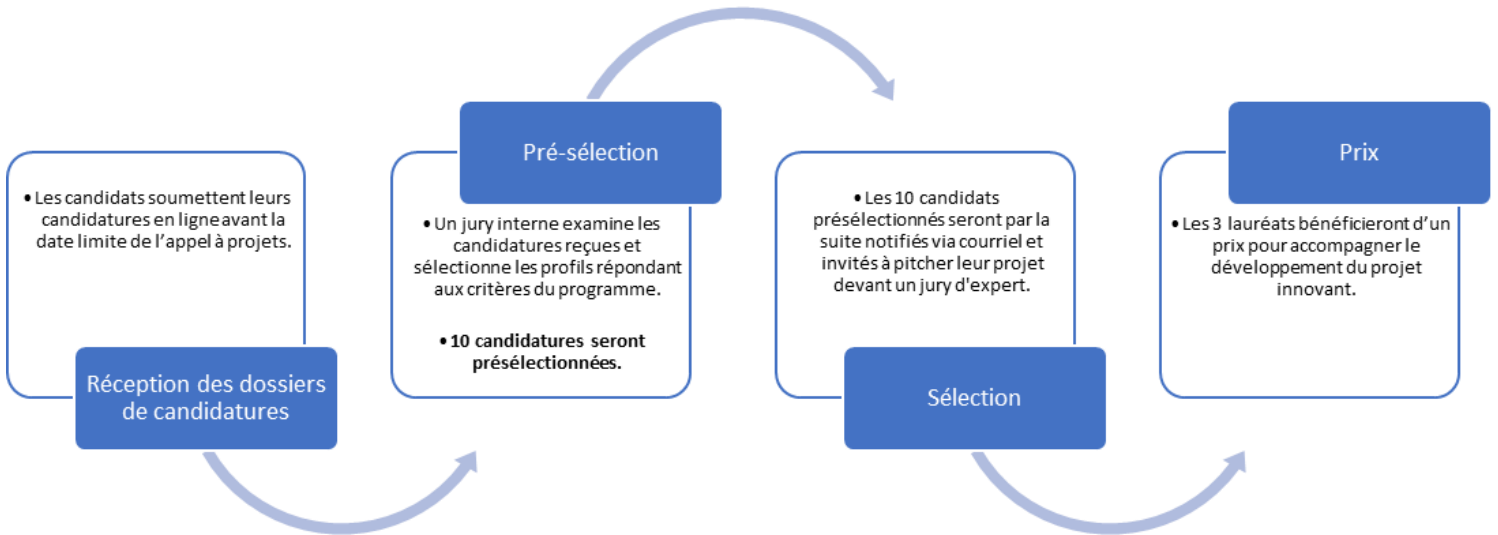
• Les candidats soumettent leurs candidatures en ligne avant la date limite de l'appel à projets.

Réception des dossiers de candidatures

Pré-sélection

• Un jury interne examine les candidatures reçues et sélectionne les profils répondant aux critères du programme.

• **10 candidatures seront présélectionnées.**

• Les 10 candidats présélectionnés seront par la suite notifiés via courriel et invités à pitcher leur projet devant un jury d'expert.

Sélection

Prix

• Les 3 lauréats bénéficieront d'un prix pour accompagner le développement du projet innovant.